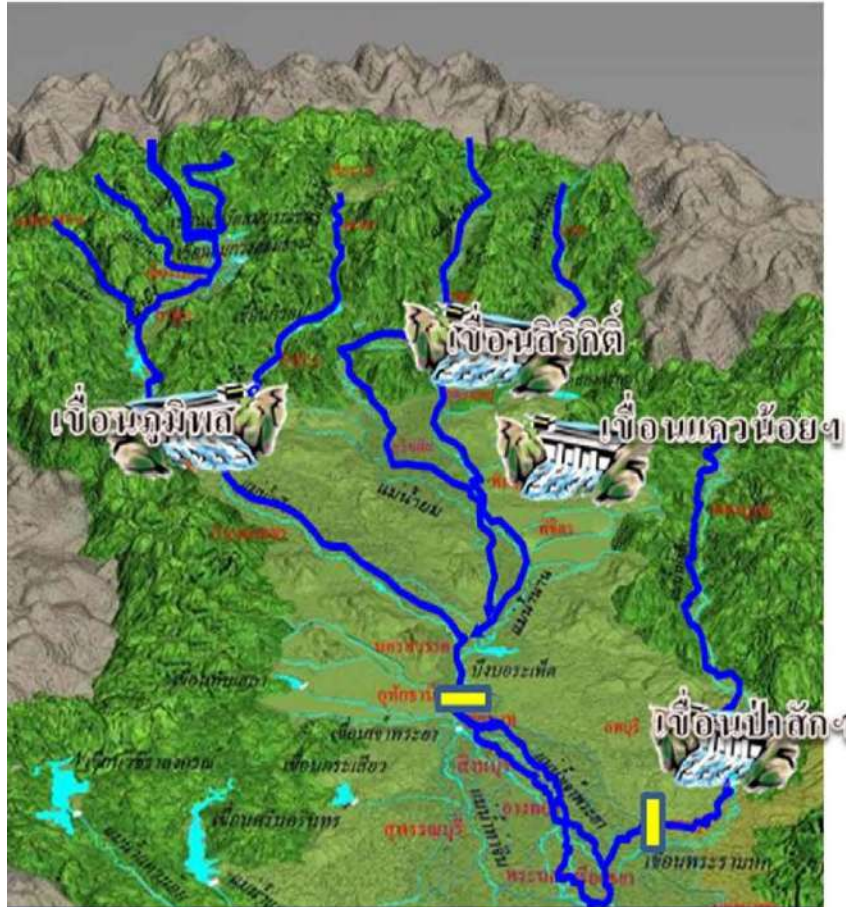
เขื่อนสิริกิติ์

เขื่อนภูมิพล

เขื่อนแควน้อยฯ

แม่น้ำยม

แม่น้ำน่าน

นครสวรรค์

บึงบอระเพ็ด

อุทัยธานี

เขื่อนเจ้าพระยา

เขื่อนกระเสียว

เขื่อนศรีนครินทร์

สุพรรณบุรี

เขื่อนป่าสักฯ

เขื่อนพระรามหก

แม่น้ำเจ้าพระยา

แม่น้ำท่าจีน

ลพบุรี

พระนครศรีอยุธยา

เขื่อนวชิราลงกรณ

เขื่อนทดน้ำ